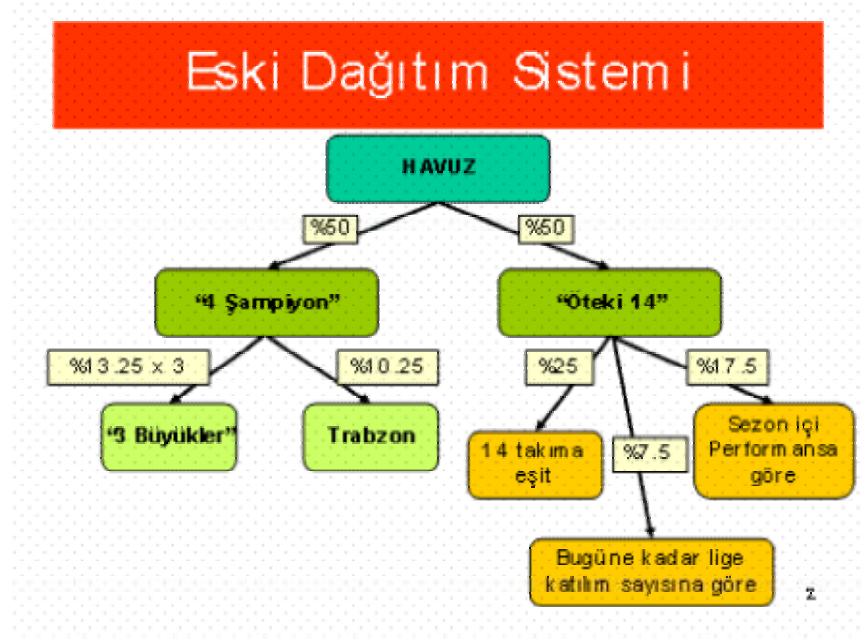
Eski Dağıtım Sistemi

HAVUZ

%50

%50

"4 Şampiyon"

"Öteki 14"

%13.25 x 3

%10.25

%25

%17.5

"3 Büyükler"

Trabzon

14 takıma eşit

%7.5

Sezon içi Performansa göre

Bugüne kadar lige katılım sayısına göre

z